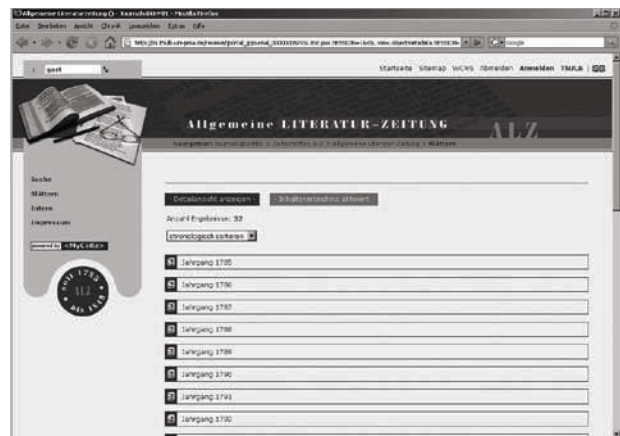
Allgemeine Literaturzeitung - Journalsuche - Mozilla Firefox

Datei Bearbeiten Ansicht Chronik Lesezeichen Extras Hilfe

http://zs.thulb.uni-jena.de/content/portal_journal_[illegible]

Google

goet

Startseite Sitemap WCMS Abmelden Anmelden ThULB

Allgemeine LITERATUR-ZEITUNG

ALZ

Navigation: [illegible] > Allgemeine Literatur-Zeitung > Blättern

Suche
Blättern
Daten
Impressum

powered by <MyCoRe>

seit 1785 ALZ bis 1849

Detailansicht anzeigen

Inhaltsverzeichnis aktiviert

Anzahl Ergebnisse: 32

chronologisch sortieren

Jahrgang 1785

Jahrgang 1786

Jahrgang 1787

Jahrgang 1788

Jahrgang 1789

Jahrgang 1790

Jahrgang 1791

Jahrgang 1792